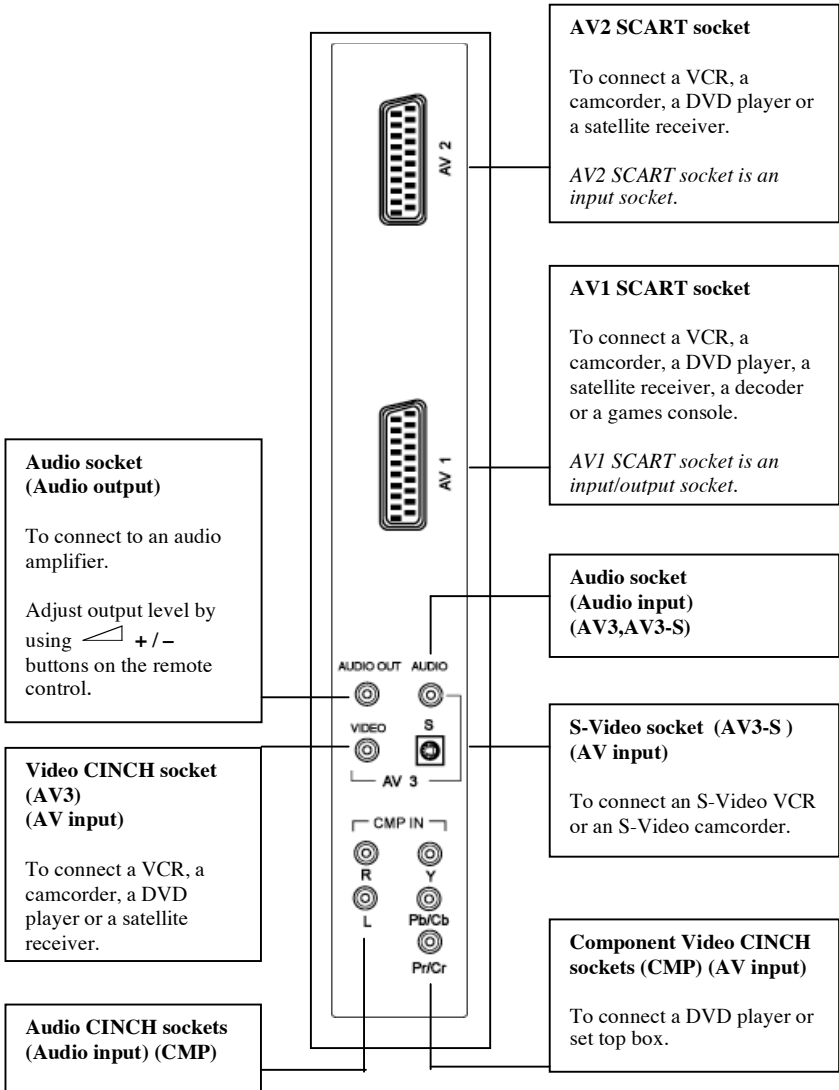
**AV2 SCART socket**

To connect a VCR, a camcorder, a DVD player or a satellite receiver.

*AV2 SCART socket is an input socket.*

AV 2

**AV1 SCART socket**

To connect a VCR, a camcorder, a DVD player, a satellite receiver, a decoder or a games console.

*AV1 SCART socket is an input/output socket.*

AV 1

**Audio socket (Audio output)**

To connect to an audio amplifier.

Adjust output level by using + / – buttons on the remote control.

**Audio socket (Audio input) (AV3,AV3-S)**

AUDIO OUT AUDIO

VIDEO S

AV 3

**S-Video socket (AV3-S ) (AV input)**

To connect an S-Video VCR or an S-Video camcorder.

**Video CINCH socket (AV3) (AV input)**

To connect a VCR, a camcorder, a DVD player or a satellite receiver.

CMP IN

R Y

L Pb/Cb

Pr/Cr

**Component Video CINCH sockets (CMP) (AV input)**

To connect a DVD player or set top box.

**Audio CINCH sockets (Audio input) (CMP)**